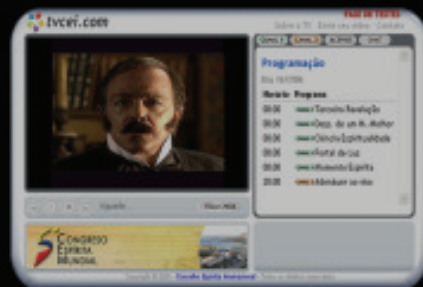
tvcei.com

Sobre a TV · Envie seu vídeo · Contato

Programação

Dia 10/7/06

| Horário | Programa |
|---|---|
| 00:00 | Terceira Revelação |
| 00:00 | Desp. de um H. Melhor |
| 00:00 | Ciência Espiritualidade |
| 00:00 | Portal de Luz |
| 00:00 | Momento Espírita |
| 00:00 | Abrindo o Livro |

Congresso Espírita Mundial

Copyright © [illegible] Conselho Espírita Internacional · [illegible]